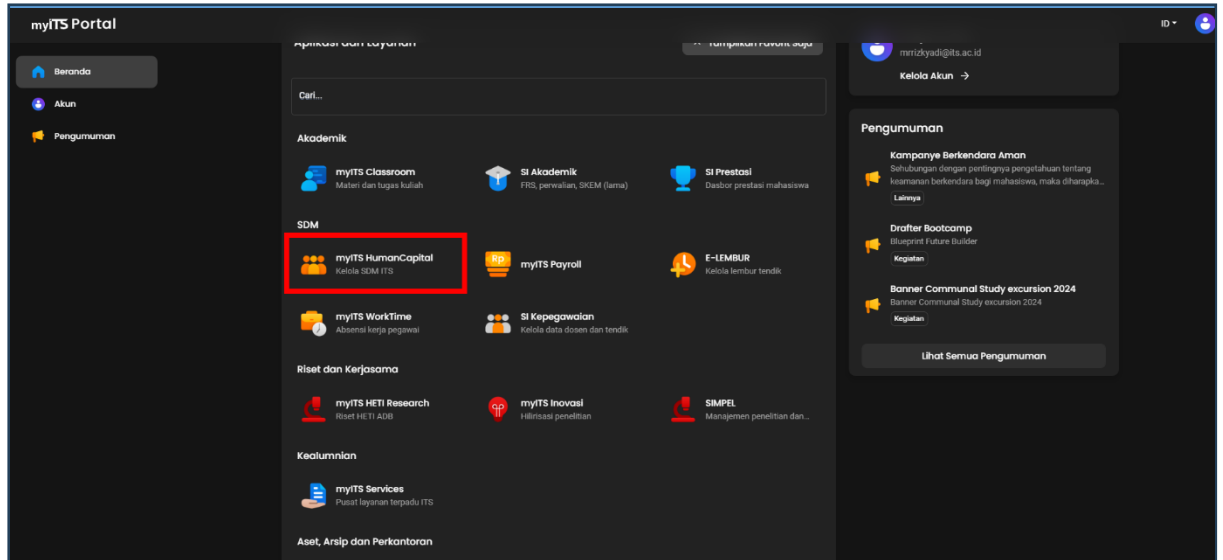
myITS Portal

ID

Beranda
Akun
Pengumuman

Aplikasi dan Layanan

Tampilkan Favorit saja

Cari...

Akademik

myITS Classroom
Materi dan tugas kuliah

SI Akademik
FRS, perwalian, SKEM (lama)

SI Prestasi
Dasbor prestasi mahasiswa

SDM

myITS HumanCapital
Kelola SDM ITS

myITS Payroll

E-LEMBUR
Kelola lembur tendik

myITS WorkTime
Absensi kerja pegawai

SI Kepegawaian
Kelola data dosen dan tendik

Riset dan Kerjasama

myITS HETI Research
Riset HETI ADB

myITS Inovasi
Hilirisasi penelitian

SIMPEL
Manajemen penelitian dan...

Kealumnian

myITS Services
Pusat layanan terpadu ITS

Aset, Arsip dan Perkantoran

mrrizkyadi@its.ac.id

Kelola Akun →

Pengumuman

Kampanye Berkendara Aman
Sehubungan dengan pentingnya pengetahuan tentang keamanan berkendara bagi mahasiswa, maka diharapka...
Lainnya

Drafter Bootcamp
Blueprint Future Builder
Kegiatan

Banner Communal Study excursion 2024
Banner Communal Study excursion 2024
Kegiatan

Lihat Semua Pengumuman